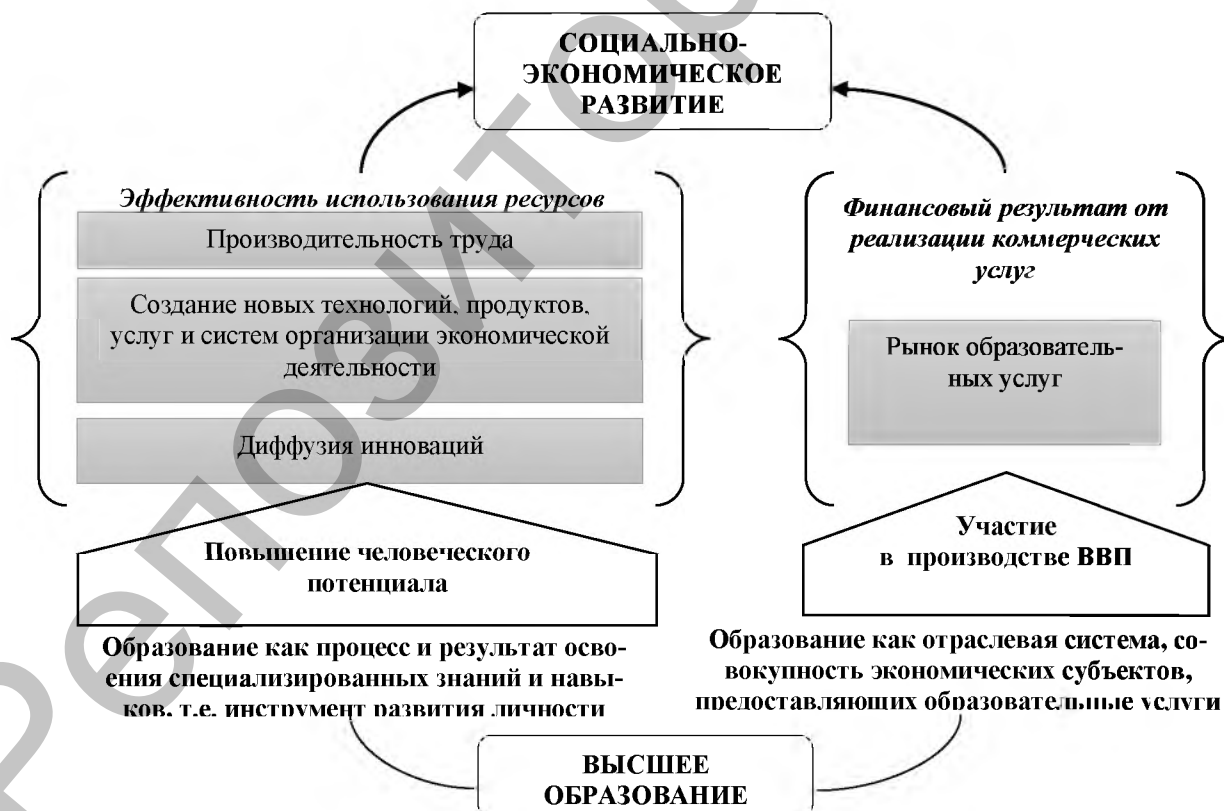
СОЦИАЛЬНО-ЭКОНОМИЧЕСКОЕ РАЗВИТИЕ

Эффективность использования ресурсов

Производительность труда

Создание новых технологий, продуктов, услуг и систем организации экономической деятельности

Диффузия инноваций

Финансовый результат от реализации коммерческих услуг

Рынок образовательных услуг

Повышение человеческого потенциала

Участие в производстве ВВП

Образование как процесс и результат освоения специализированных знаний и навыков, т.е. инструмент развития личности

Образование как отраслевая система, совокупность экономических субъектов, предоставляющих образовательные услуги

ВЫСШЕЕ ОБРАЗОВАНИЕ